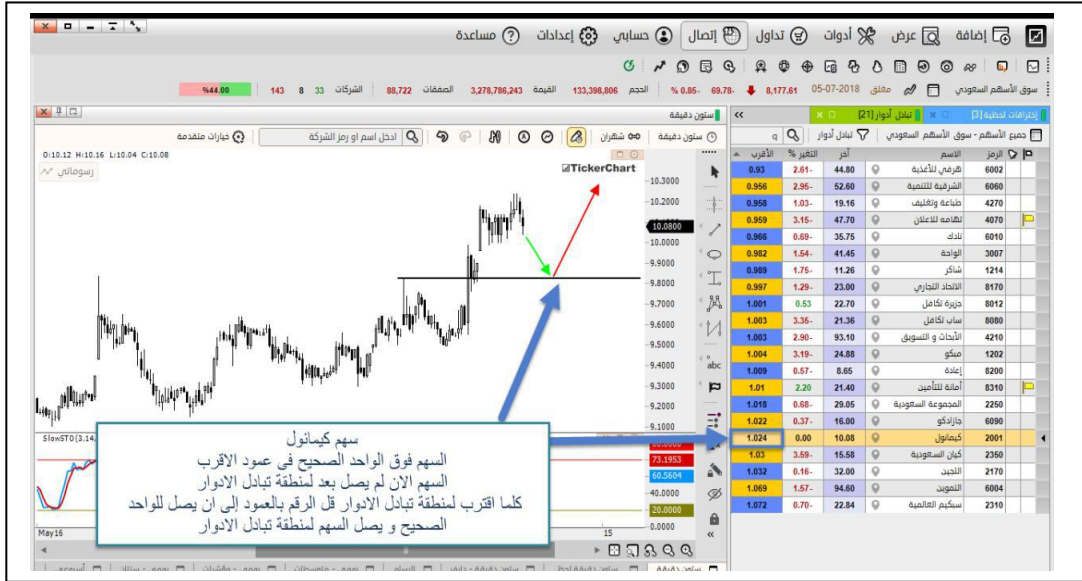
إضافة | عرض | أدوات | تداول | إتصال | حسابي | إعدادات | مساعدة

سوق الأسهم السعودي | مغلق 05-07-2018 | 8,177.61 | 69.78- | 0.85- % | الحجم 133,398,806 | القيمة 3,278,786,243 | الصفقات 88,722 | الشركات 33 8 143 | 44.00%

إختراقات لحظية [3] | تبادل أدوار [21] | ستون دقيقة

جميع الأسهم - سوق الأسهم السعودي | تبادل أدوار

| الرمز | الاسم | آخر | التغير % | الأقرب |
|---|---|---|---|---|
| 6002 | هرفي للأغذية | 44.80 | 2.61- | 0.93 |
| 6060 | الشرقية للتنمية | 52.60 | 2.95- | 0.956 |
| 4270 | طباعة وتغليف | 19.16 | 1.03- | 0.958 |
| 4070 | تهامه للاعلان | 47.70 | 3.15- | 0.959 |
| 6010 | نادك | 35.75 | 0.69- | 0.966 |
| 3007 | الواحة | 41.45 | 1.54- | 0.982 |
| 1214 | شاكر | 11.26 | 1.75- | 0.989 |
| 8170 | الاتحاد التجاري | 23.00 | 1.29- | 0.997 |
| 8012 | جزيرة تكافل | 22.70 | 0.53 | 1.001 |
| 8080 | ساب تكافل | 21.36 | 3.36- | 1.003 |
| 4210 | الأبحاث و التسويق | 93.10 | 2.90- | 1.003 |
| 1202 | ميكو | 24.88 | 3.19- | 1.004 |
| 8200 | إعادة | 8.65 | 0.57- | 1.009 |
| 8310 | أمانة للتأمين | 21.40 | 2.20 | 1.01 |
| 2250 | المجموعة السعودية | 29.05 | 0.68- | 1.018 |
| 6090 | جازادكو | 16.00 | 0.37- | 1.022 |
| 2001 | كيمانول | 10.08 | 0.00 | 1.024 |
| 2350 | كيان السعودية | 15.58 | 3.59- | 1.03 |
| 2170 | اللجين | 32.00 | 0.16- | 1.032 |
| 6004 | التموين | 94.60 | 1.57- | 1.069 |
| 2310 | سبكيم العالمية | 22.84 | 0.70- | 1.072 |

ستون دقيقة | شهران | ادخل اسم او رمز الشركة | خيارات متقدمة

O:10.12 H:10.16 L:10.04 C:10.08
رسوماتي
TickerChart

10.3000
10.2000
10.1000
10.0800
9.9000
9.8000
9.7000
9.6000
9.5000
9.4000
9.3000
9.2000
9.1000

SlowSTO (3,14,
73.1953
60.5604
20.0000
0.0000
May16
15

سهم كيمانول
السهم فوق الواحد الصحيح في عمود الاقرب
السهم الان لم يصل بعد لمنطقة تبادل الادوار
كلما اقترب لمنطقة تبادل الادوار قل الرقم بالعمود إلى ان يصل للواحد الصحيح و يصل السهم لمنطقة تبادل الادوار